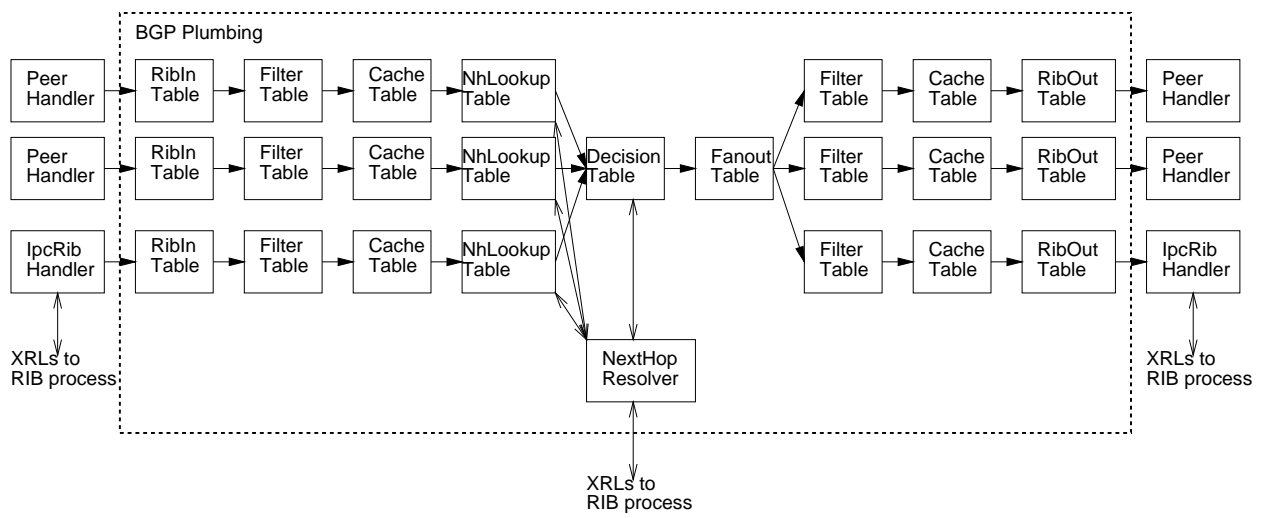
BGP Plumbing

Peer Handler
RibIn Table
Filter Table
Cache Table
NhLookup Table

Peer Handler
RibIn Table
Filter Table
Cache Table
NhLookup Table

IpcRib Handler
RibIn Table
Filter Table
Cache Table
NhLookup Table

XRLs to RIB process

Decision Table
Fanout Table

NextHop Resolver

XRLs to RIB process

Filter Table
Cache Table
RibOut Table
Peer Handler

Filter Table
Cache Table
RibOut Table
Peer Handler

Filter Table
Cache Table
RibOut Table
IpcRib Handler

XRLs to RIB process